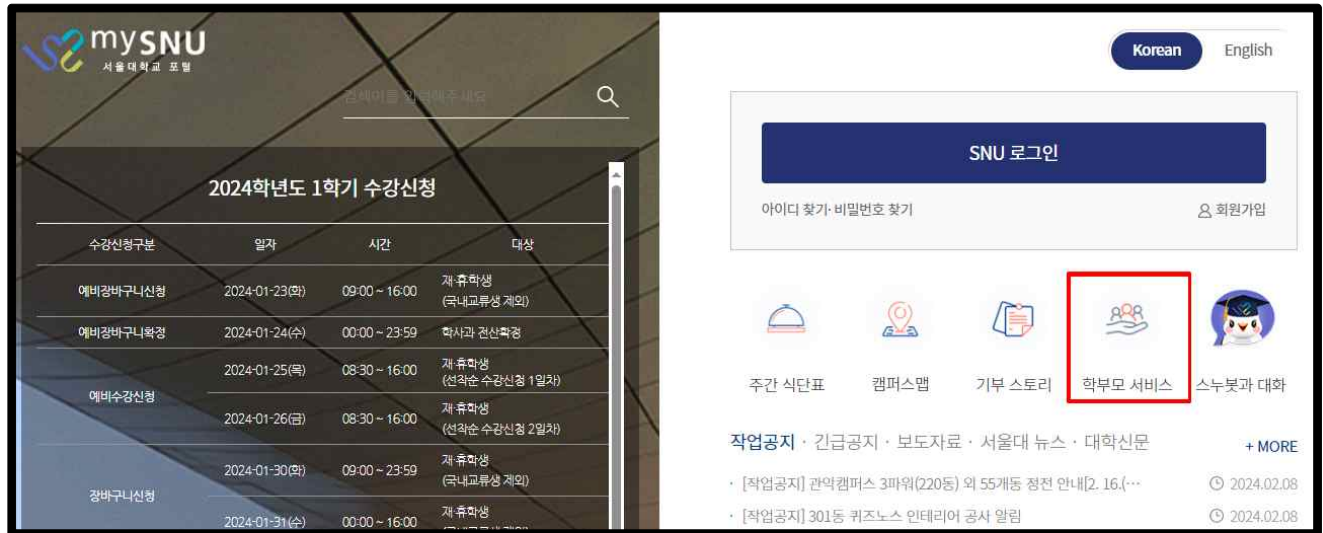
mySNU
서울대학교 포털

검색어를 입력해주세요

2024학년도 1학기 수강신청

| 수강신청구분 | 일자 | 시간 | 대상 |
|---|---|---|---|
| 예비장바구니신청 | 2024-01-23(화) | 09:00 ~ 16:00 | 재·휴학생 (국내교류생 제외) |
| 예비장바구니확정 | 2024-01-24(수) | 00:00 ~ 23:59 | 학사과 전산확정 |
| 예비수강신청 | 2024-01-25(목) | 08:30 ~ 16:00 | 재·휴학생 (선착순 수강신청 1일차) |
| | 2024-01-26(금) | 08:30 ~ 16:00 | 재·휴학생 (선착순 수강신청 2일차) |
| 장바구니신청 | 2024-01-30(화) | 09:00 ~ 23:59 | 재·휴학생 (국내교류생 제외) |
| | 2024-01-31(수) | 00:00 ~ 16:00 | 재·휴학생 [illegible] |

Korean English

SNU 로그인

아이디 찾기· 비밀번호 찾기

회원가입

주간 식단표
캠퍼스맵
기부 스토리
학부모 서비스
스누봇과 대화

작업공지 · 긴급공지 · 보도자료 · 서울대 뉴스 · 대학신문

+ MORE

· [작업공지] 관악캠퍼스 3파워(220동) 외 55개동 정전 안내[2. 16.(… 2024.02.08
· [작업공지] 301동 퀴즈노스 인테리어 공사 알림 2024.02.08